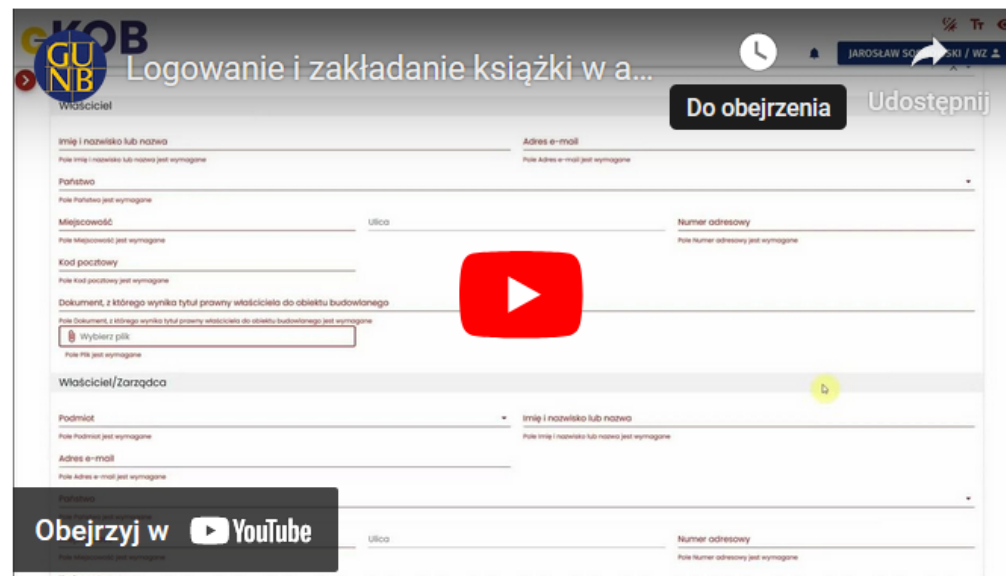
c-KOB

GUNB

Logowanie i zakładanie książki w a...

JAROSŁAW SO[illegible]SKI / WZ

Do obejrzenia

Udostępnij

Właściciel

Imię i nazwisko lub nazwa

Pole Imię i nazwisko lub nazwa jest wymagane

Adres e-mail

Pole Adres e-mail jest wymagane

Państwo

Pole Państwo jest wymagane

Miejscowość

Pole Miejscowość jest wymagane

Ulica

Numer adresowy

Pole Numer adresowy jest wymagane

Kod pocztowy

Pole Kod pocztowy jest wymagane

Dokument, z którego wynika tytuł prawny właściciela do obiektu budowlanego

Pole Dokument, z którego wynika tytuł prawny właściciela do obiektu budowlanego jest wymagane

Wybierz plik

Pole Plik jest wymagane

Właściciel/Zarządca

Podmiot

Pole Podmiot jest wymagane

Imię i nazwisko lub nazwa

Pole Imię i nazwisko lub nazwa jest wymagane

Adres e-mail

Pole Adres e-mail jest wymagane

Państwo

Ulica

Numer adresowy

Obejrzyj w YouTube